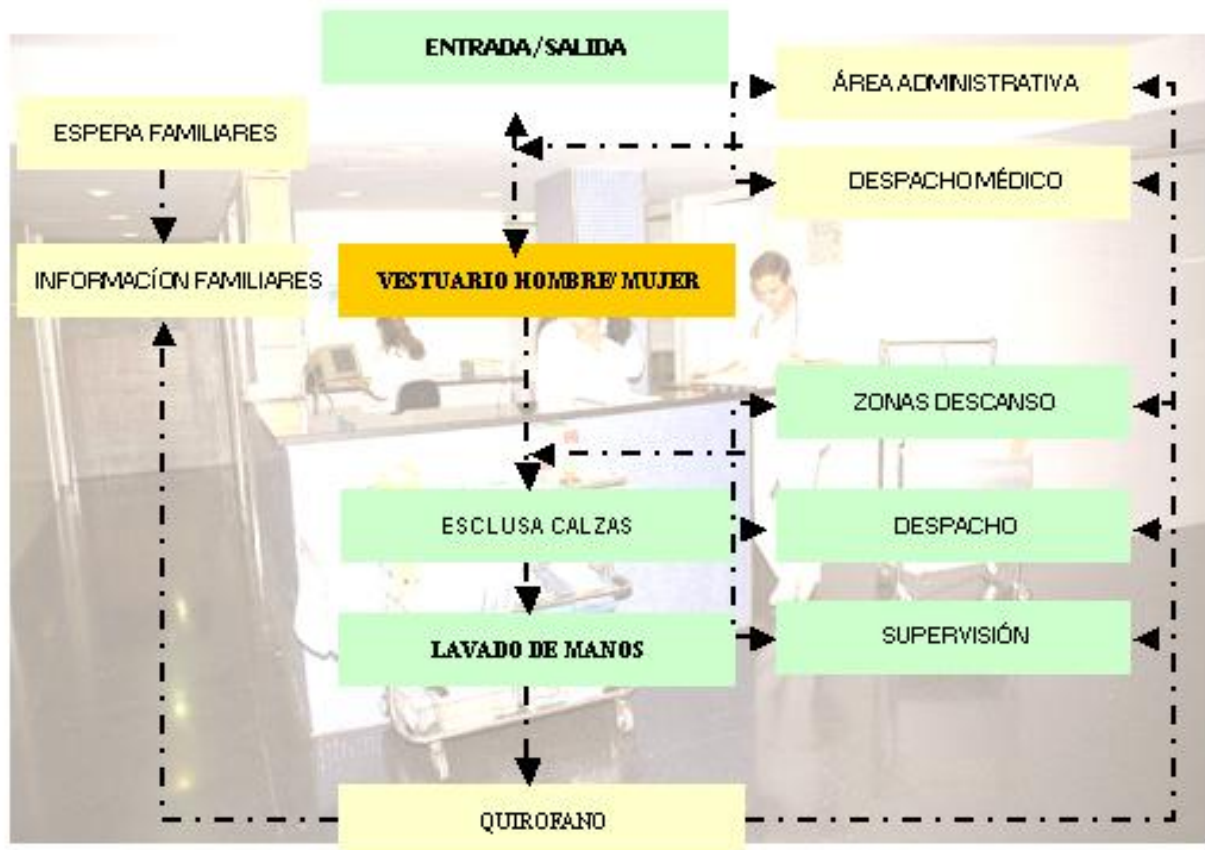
ENTRADA/SALIDA

ÁREA ADMINISTRATIVA

ESPERA FAMILIARES

DESPACHO MÉDICO

INFORMACÍON FAMILIARES

VESTUARIO HOMBRE/ MUJER

ZONAS DESCANSO

ESCLUSA CALZAS

DESPACHO

LAVADO DE MANOS

SUPERVISIÓN

QUIROFANO